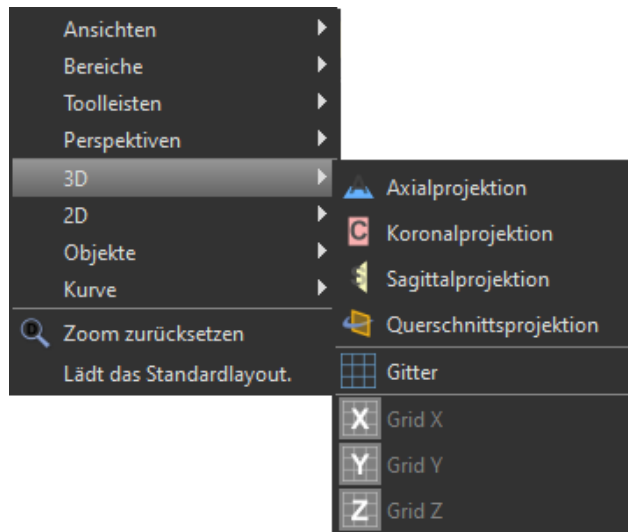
Ansichten
Bereiche
Toolleisten
Perspektiven
3D
2D
Objekte
Kurve
Zoom zurücksetzen
Lädt das Standardlayout.

Axialprojektion
C Koronalprojektion
Sagittalprojektion
Querschnittsprojektion
Gitter
X Grid X
Y Grid Y
Z Grid Z